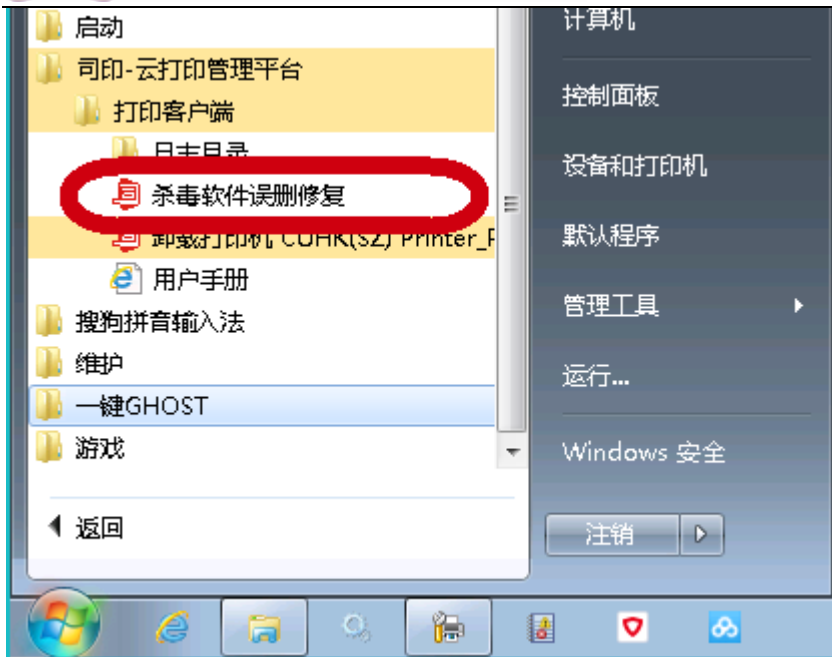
启动
司印-云打印管理平台
打印客户端
日志目录
杀毒软件误删修复
卸载打印机 CUHK(SZ) Printer_P
用户手册
搜狗拼音输入法
维护
一键GHOST
游戏
返回

计算机
控制面板
设备和打印机
默认程序
管理工具
运行...
Windows 安全
注销